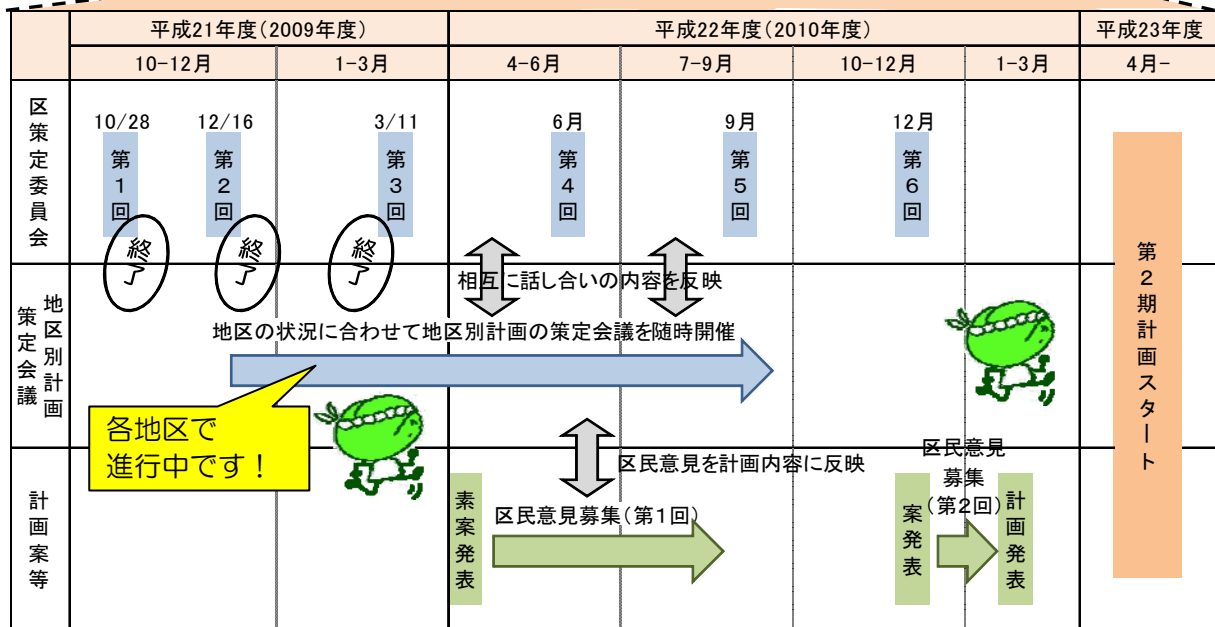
| | 平成21年度(2009年度) | | 平成22年度(2010年度) | | | | 平成23年度 |
|---|---|---|---|---|---|---|---|
| | 10-12月 | 1-3月 | 4-6月 | 7-9月 | 10-12月 | 1-3月 | 4月- |
| 区策定委員会 | 10/28 第1回 終了　12/16 第2回 終了 | 3/11 第3回 終了 | 6月 第4回 | 9月 第5回 | 12月 第6回 | | 第2期計画スタート |
| 地区別計画策定会議 | 地区の状況に合わせて地区別計画の策定会議を随時開催　各地区で進行中です! | | 相互に話し合いの内容を反映 | | | | |
| 計画案等 | | | 素案発表　区民意見募集(第1回)　区民意見を計画内容に反映 | | 案発表 | 区民意見募集(第2回)　計画発表 | |